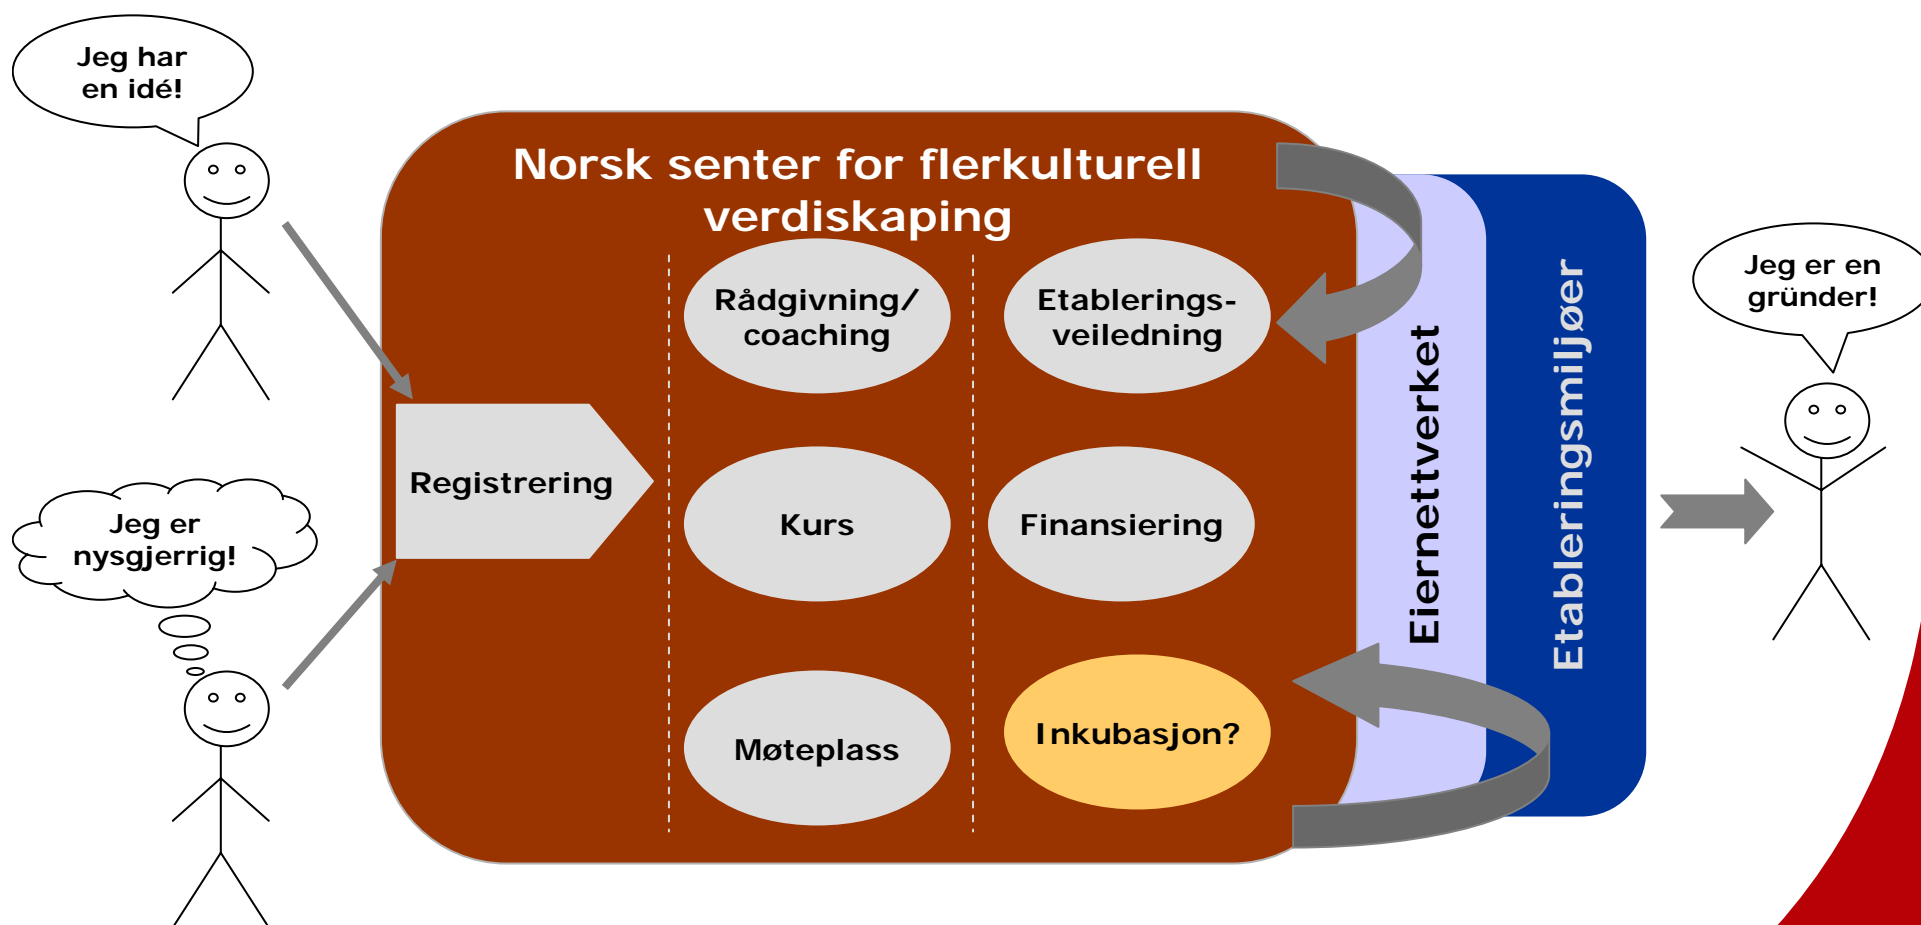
Jeg har en idé!

Jeg er nysgjerrig!

Norsk senter for flerkulturell verdiskaping

Registrering

Rådgivning/ coaching

Kurs

Møteplass

Etableringsveiledning

Finansiering

Inkubasjon?

Eiernettverket

Etableringsmiljøer

Jeg er en gründer!